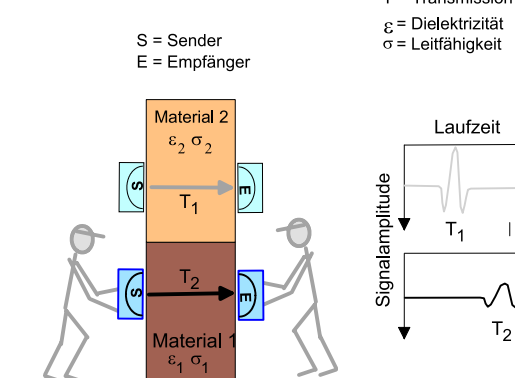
T = Transmission
$\varepsilon$ = Dielektrizität
$\sigma$ = Leitfähigkeit

S = Sender
E = Empfänger

Material 2
$\varepsilon_2$ $\sigma_2$

S

E

$T_1$

$T_2$

S

E

Material 1
$\varepsilon_1$ $\sigma_1$

Laufzeit

Signalamplitude

$T_1$

$T_2$